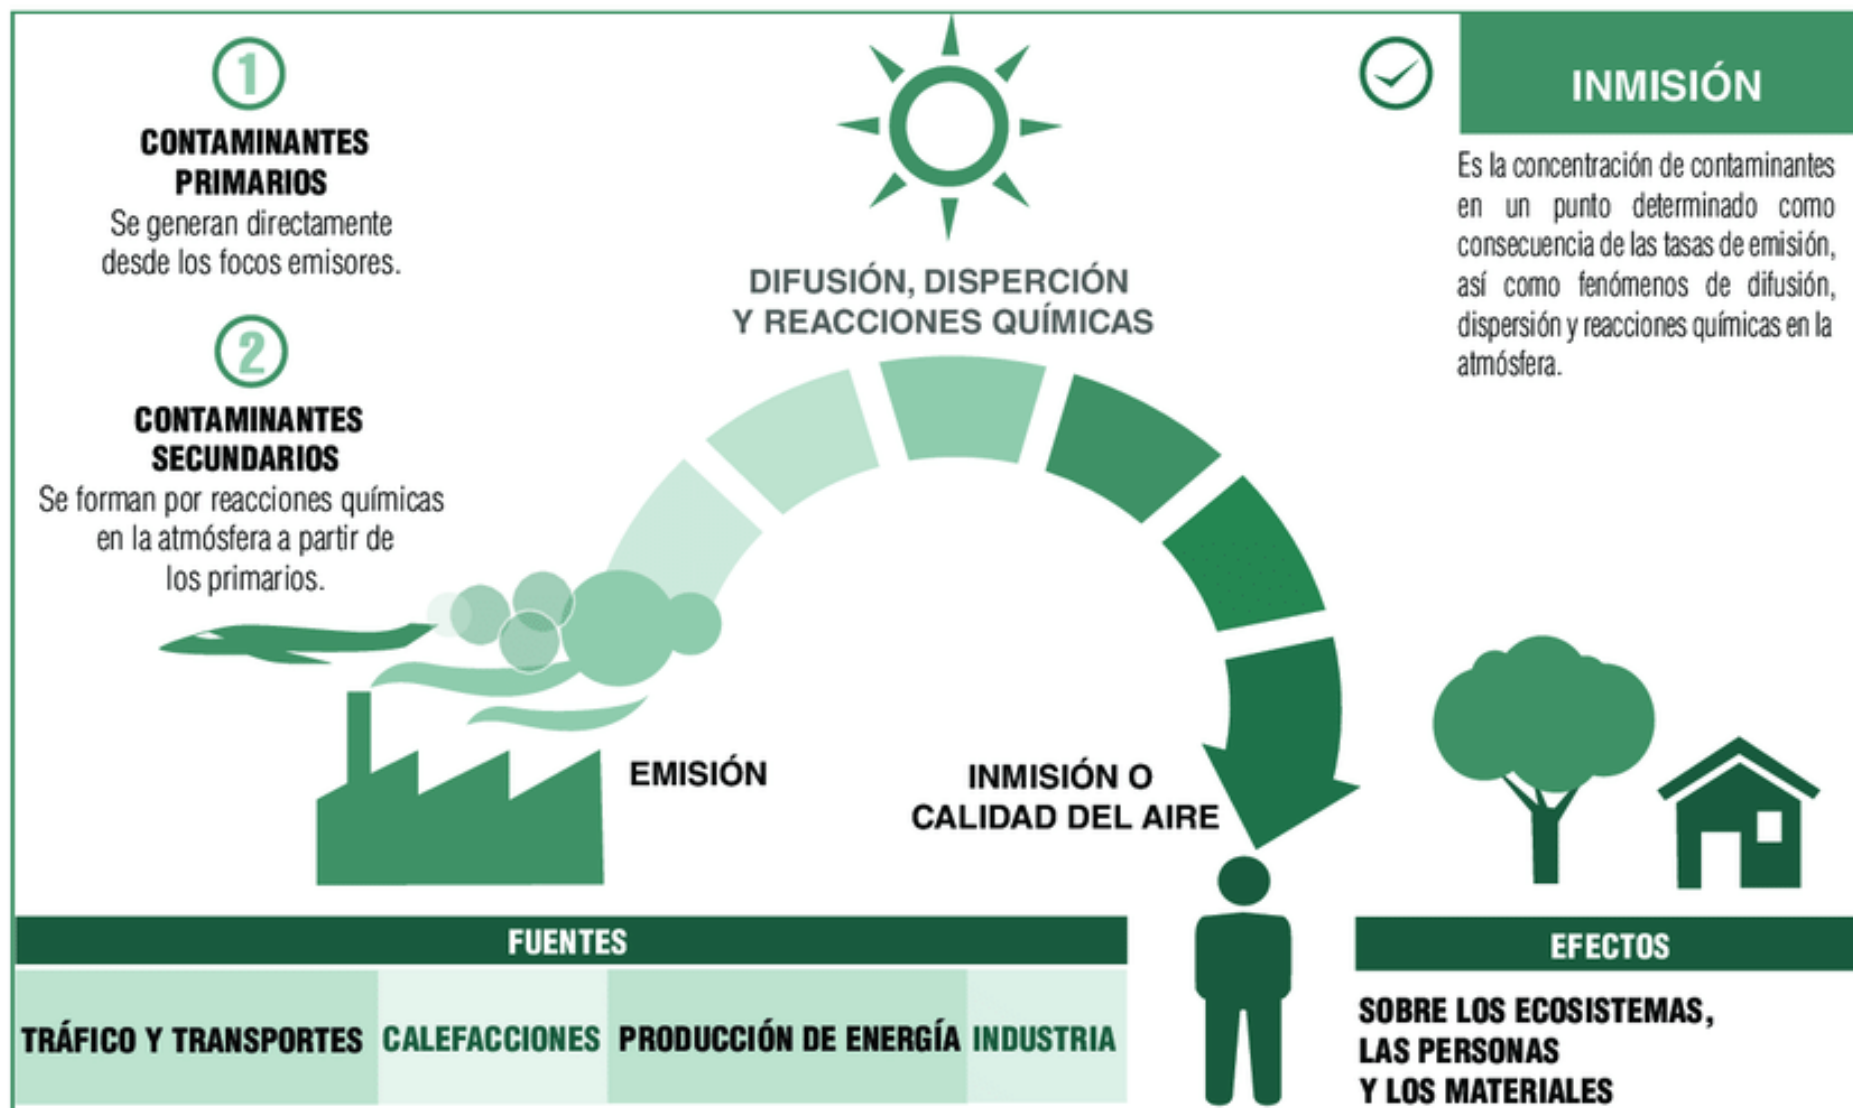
1
CONTAMINANTES PRIMARIOS
Se generan directamente desde los focos emisores.

2
CONTAMINANTES SECUNDARIOS
Se forman por reacciones químicas en la atmósfera a partir de los primarios.

DIFUSIÓN, DISPERCIÓN Y REACCIONES QUÍMICAS

INMISIÓN
Es la concentración de contaminantes en un punto determinado como consecuencia de las tasas de emisión, así como fenómenos de difusión, dispersión y reacciones químicas en la atmósfera.

EMISIÓN

INMISIÓN O CALIDAD DEL AIRE

FUENTES

| TRÁFICO Y TRANSPORTES | CALEFACCIONES | PRODUCCIÓN DE ENERGÍA | INDUSTRIA |
|---|---|---|---|

EFECTOS
SOBRE LOS ECOSISTEMAS, LAS PERSONAS Y LOS MATERIALES